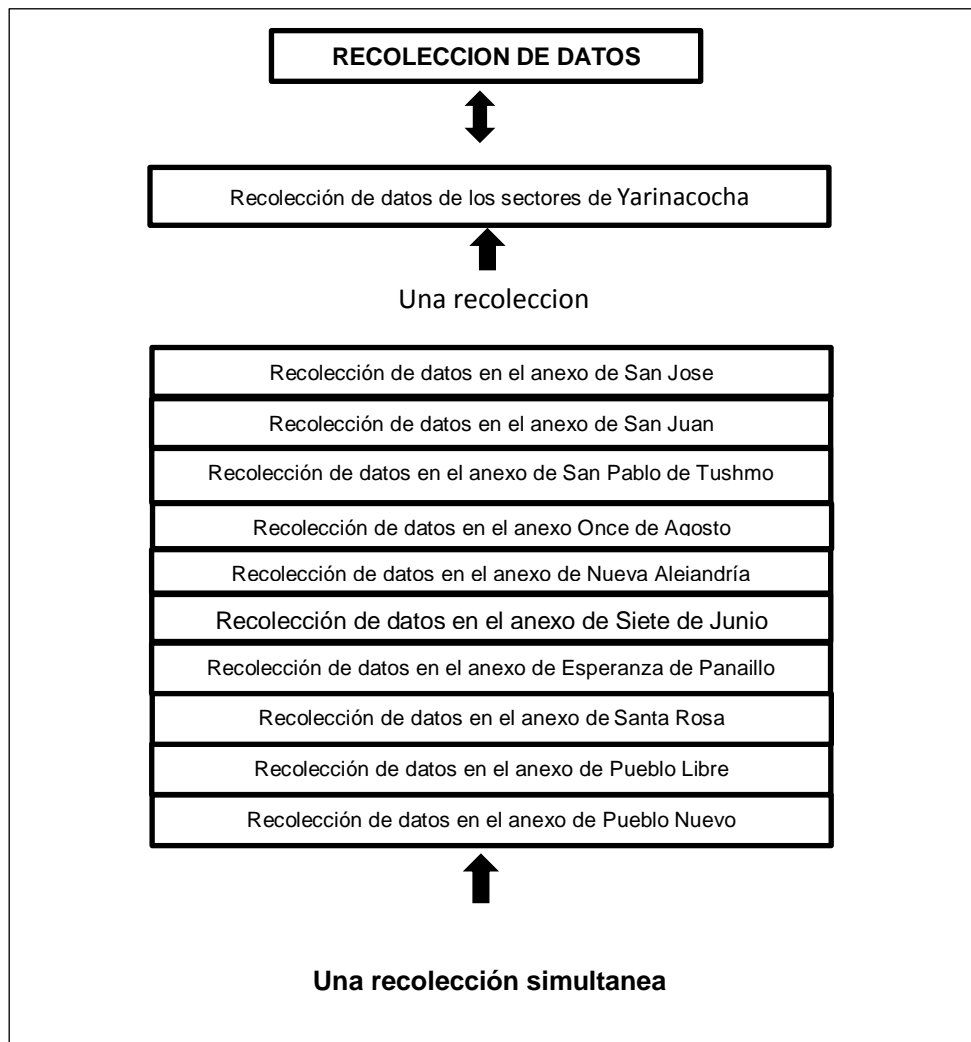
RECOLECCION DE DATOS

Recolección de datos de los sectores de Yarinacocha

Una recoleccion

Recolección de datos en el anexo de San Jose

Recolección de datos en el anexo de San Juan

Recolección de datos en el anexo de San Pablo de Tushmo

Recolección de datos en el anexo Once de Agosto

Recolección de datos en el anexo de Nueva Aleiandría

Recolección de datos en el anexo de Siete de Junio

Recolección de datos en el anexo de Esperanza de Panaillo

Recolección de datos en el anexo de Santa Rosa

Recolección de datos en el anexo de Pueblo Libre

Recolección de datos en el anexo de Pueblo Nuevo

Una recolección simultanea